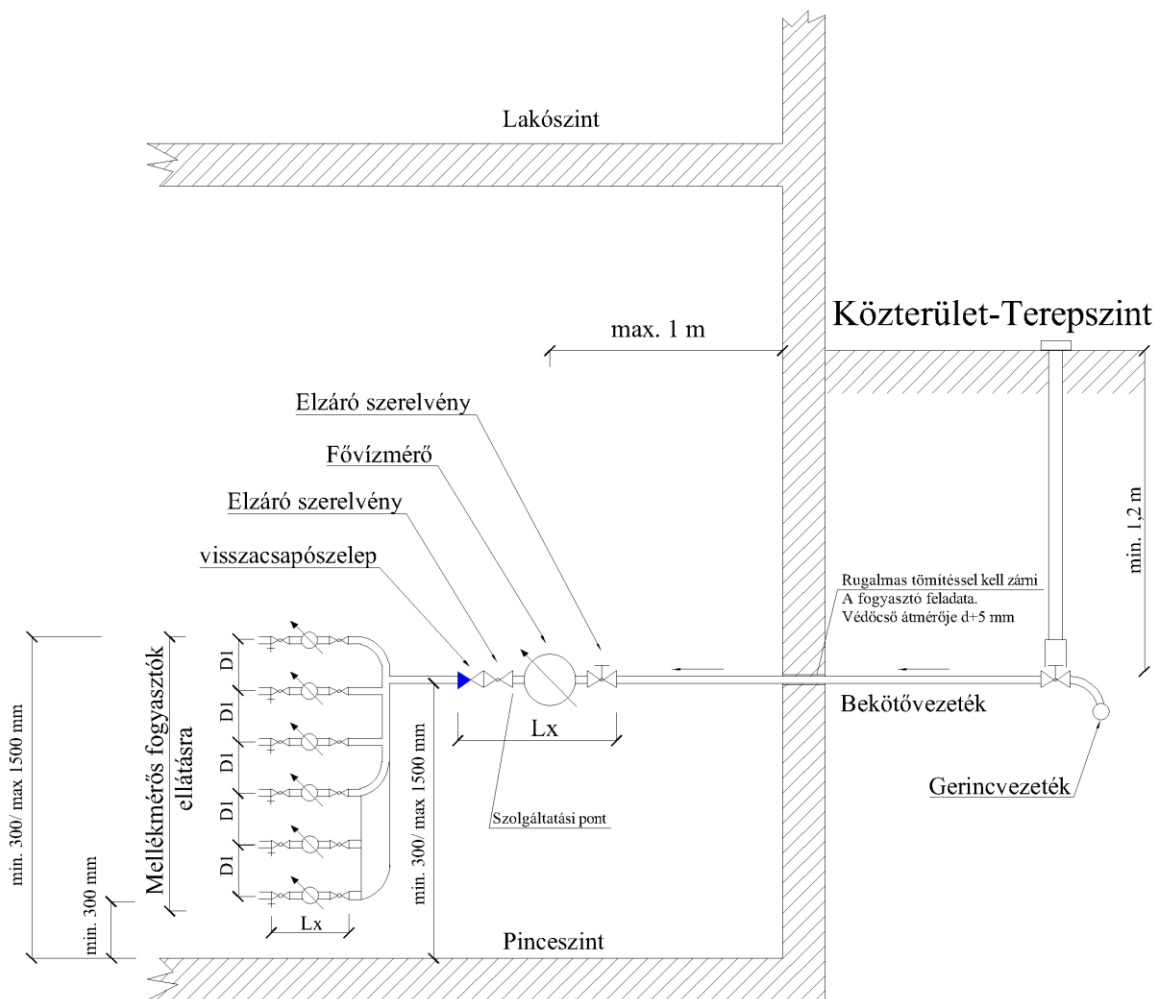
Lakószint

Közterület-Terepszint

max. 1 m

Elzáró szerelvény

Fővízmérő

Elzáró szerelvény

visszacsapószelep

min. 1,2 m

Rugalmas tömítéssel kell zárni
A fogyasztó feladata.
Védőcső átmérője d+5 mm

Mellékmérős fogyasztók ellátásra

D1
D1
D1
D1
D1

min. 300/ max 1500 mm

min. 300/ max 1500 mm

min. 300 mm

Lx

Lx

Bekötővezeték

Gerincvezeték

Szolgáltatási pont

Pinceszint